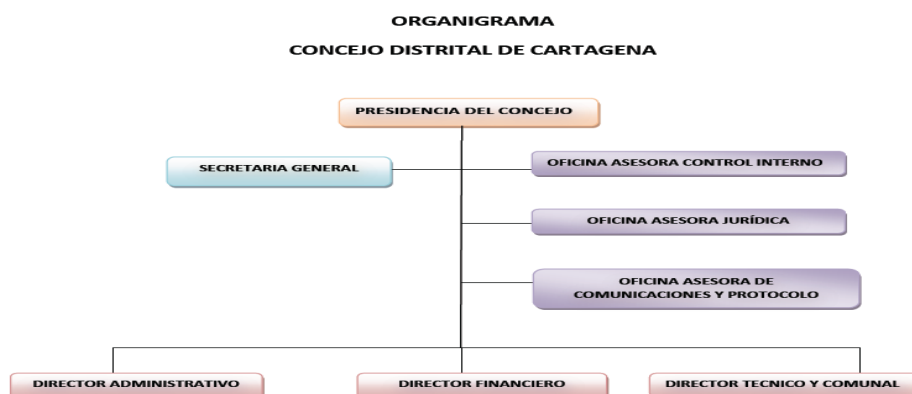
ORGANIGRAMA

CONCEJO DISTRITAL DE CARTAGENA

PRESIDENCIA DEL CONCEJO

SECRETARIA GENERAL

OFICINA ASESORA CONTROL INTERNO

OFICINA ASESORA JURÍDICA

OFICINA ASESORA DE COMUNICACIONES Y PROTOCOLO

DIRECTOR ADMINISTRATIVO

DIRECTOR FINANCIERO

DIRECTOR TECNICO Y COMUNAL